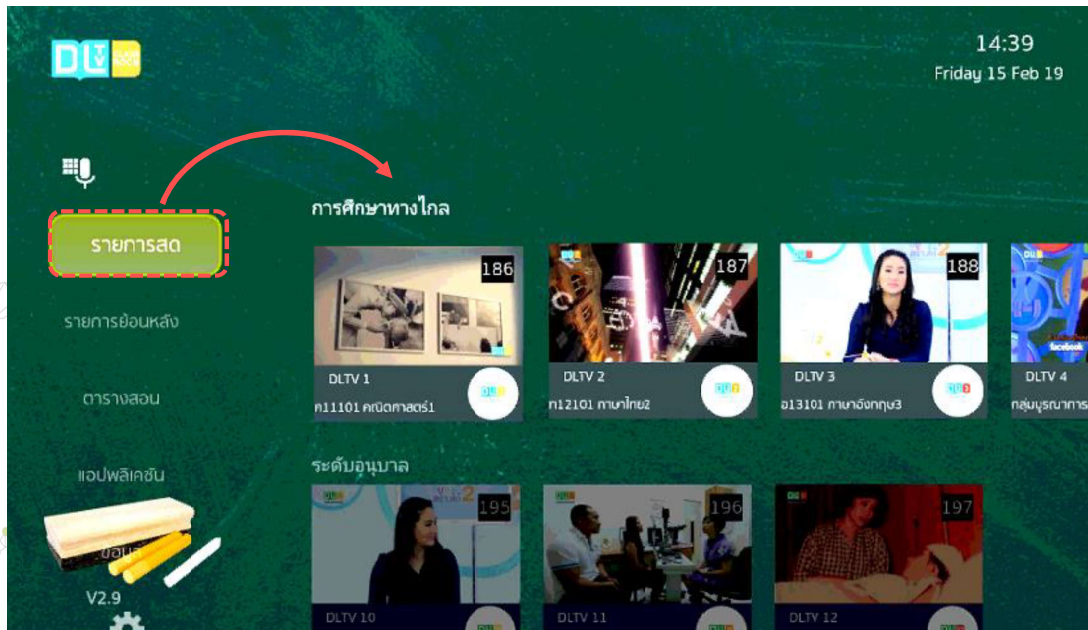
DLTV

14:39
Friday 15 Feb 19

รายการสด

รายการย้อนหลัง

ตารางสอน

แอปพลิเคชัน

ข้อมูล

V2.9

การศึกษาทางไกล

186
DLTV 1
ค11101 คณิตศาสตร์1

187
DLTV 2
ท12101 ภาษาไทย2

188
DLTV 3
อ13101 ภาษาอังกฤษ3

DLTV 4
กลุ่มบูรณาการ

facebook

ระดับอนุบาล

195
DLTV 10

196
DLTV 11

197
DLTV 12